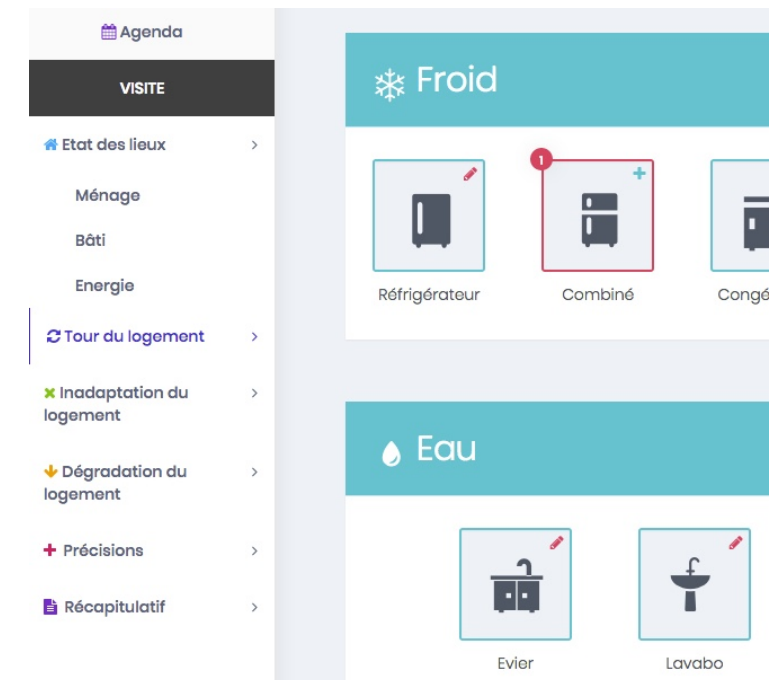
Agenda

VISITE

Etat des lieux

Ménage

Bâti

Energie

Tour du logement

Inadaptation du logement

Dégradation du logement

Précisions

Récapitulatif

Froid

Réfrigérateur

1

Combiné

Congé

Eau

Evier

Lavabo